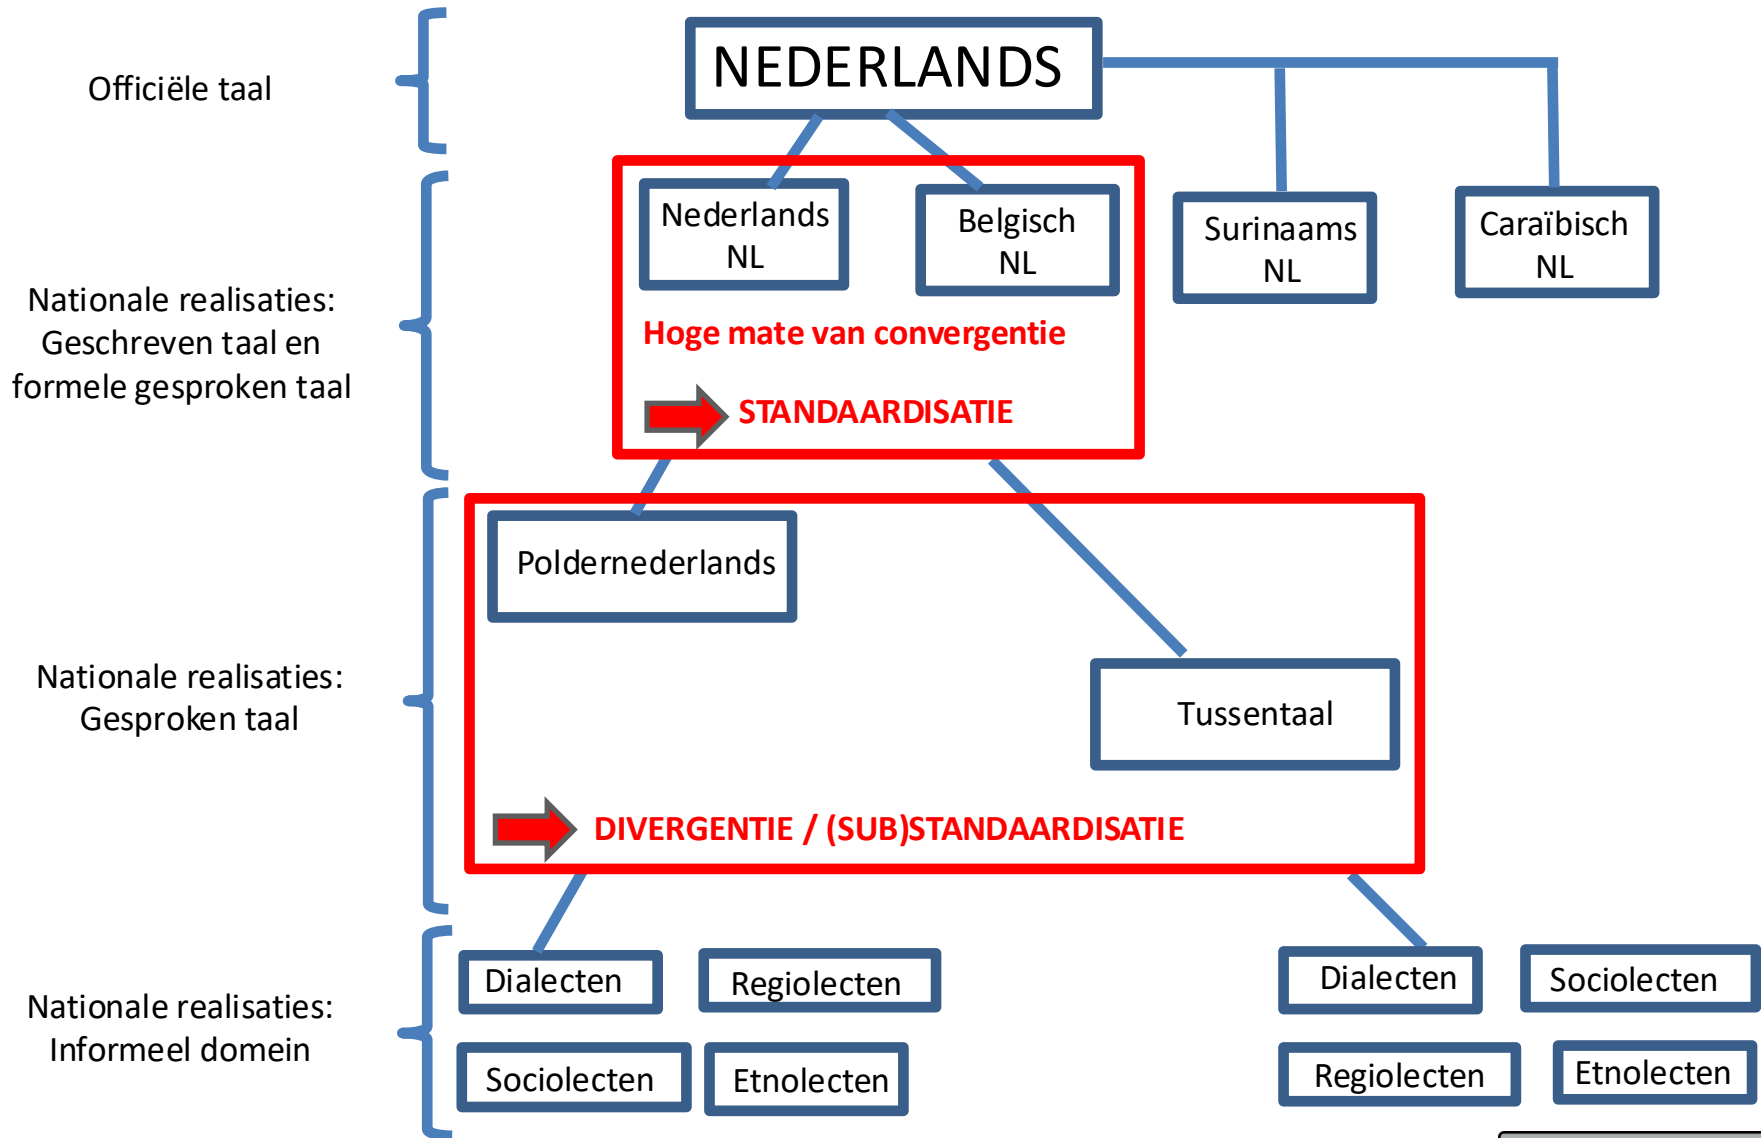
Officiële taal

NEDERLANDS

Nationale realisaties: Geschreven taal en formele gesproken taal

Nederlands NL

Belgisch NL

Surinaams NL

Caraïbisch NL

Hoge mate van convergentie

STANDAARDISATIE

Nationale realisaties: Gesproken taal

Poldernederlands

Tussentaal

DIVERGENTIE / (SUB)STANDAARDISATIE

Nationale realisaties: Informeel domein

Dialecten

Regiolecten

Sociolecten

Etnolecten

Dialecten

Sociolecten

Regiolecten

Etnolecten